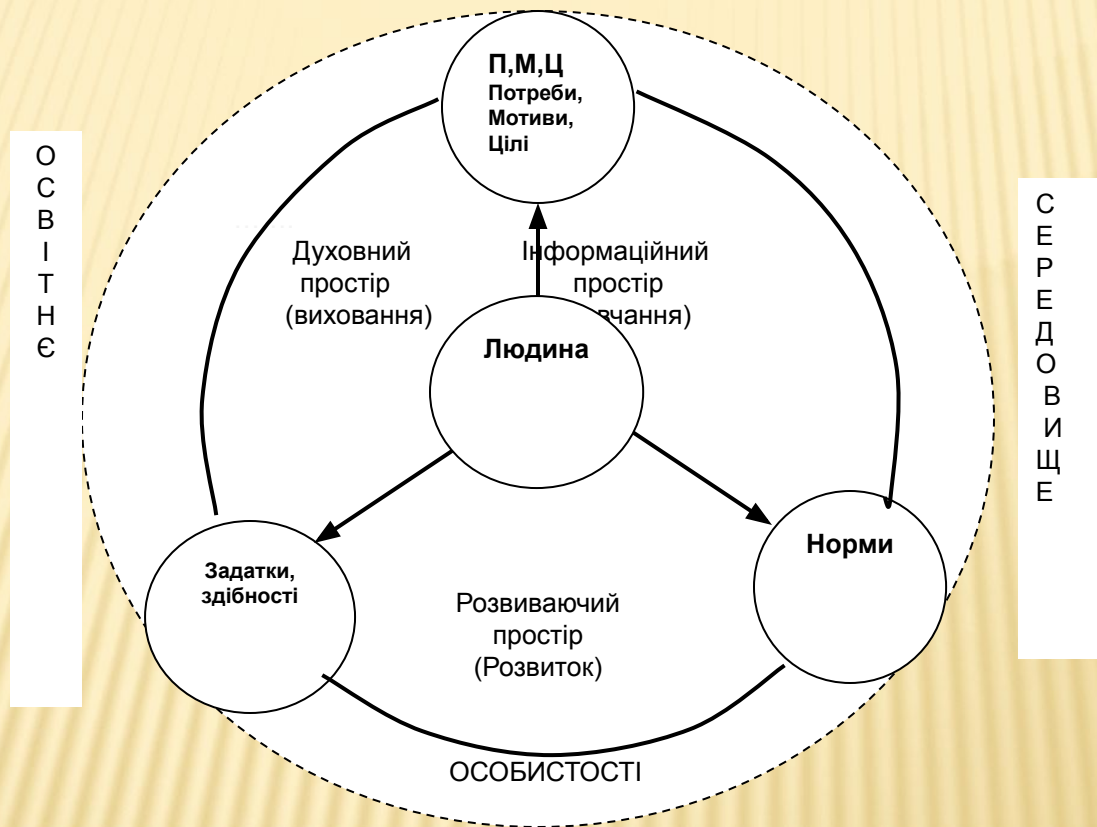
О
С
В
І
Т
Н
Є

П,М,Ц
Потреби,
Мотиви,
Цілі

С
Е
Р
Е
Д
О
В
И
Щ
Е

Духовний простір (виховання)

Інформаційний простір ([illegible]чання)

Людина

Задатки, здібності

Норми

Розвиваючий простір (Розвиток)

ОСОБИСТОСТІ